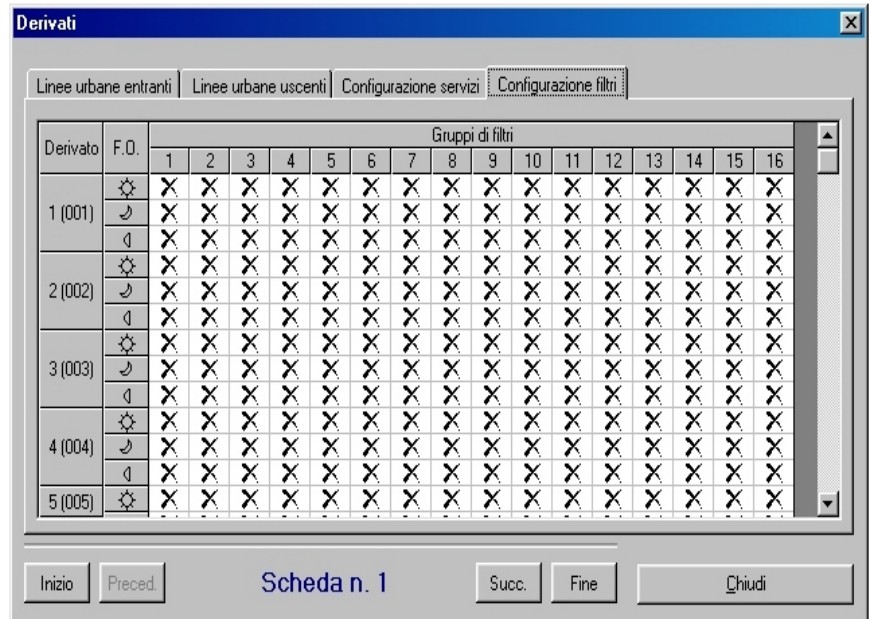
Derivati

Linee urbane entranti | Linee urbane uscenti | Configurazione servizi | Configurazione filtri

| Derivato | F.O. | 1 | 2 | 3 | 4 | 5 | 6 | 7 | 8 | 9 | 10 | 11 | 12 | 13 | 14 | 15 | 16 |
|---|---|---|---|---|---|---|---|---|---|---|---|---|---|---|---|---|---|
| 1 (001) | ☼ | X | X | X | X | X | X | X | X | X | X | X | X | X | X | X | X |
| | ☽ | X | X | X | X | X | X | X | X | X | X | X | X | X | X | X | X |
| | ◖ | X | X | X | X | X | X | X | X | X | X | X | X | X | X | X | X |
| 2 (002) | ☼ | X | X | X | X | X | X | X | X | X | X | X | X | X | X | X | X |
| | ☽ | X | X | X | X | X | X | X | X | X | X | X | X | X | X | X | X |
| | ◖ | X | X | X | X | X | X | X | X | X | X | X | X | X | X | X | X |
| 3 (003) | ☼ | X | X | X | X | X | X | X | X | X | X | X | X | X | X | X | X |
| | ☽ | X | X | X | X | X | X | X | X | X | X | X | X | X | X | X | X |
| | ◖ | X | X | X | X | X | X | X | X | X | X | X | X | X | X | X | X |
| 4 (004) | ☼ | X | X | X | X | X | X | X | X | X | X | X | X | X | X | X | X |
| | ☽ | X | X | X | X | X | X | X | X | X | X | X | X | X | X | X | X |
| | ◖ | X | X | X | X | X | X | X | X | X | X | X | X | X | X | X | X |
| 5 (005) | ☼ | X | X | X | X | X | X | X | X | X | X | X | X | X | X | X | X |

Gruppi di filtri

Inizio | Preced. | Scheda n. 1 | Succ. | Fine | Chiudi